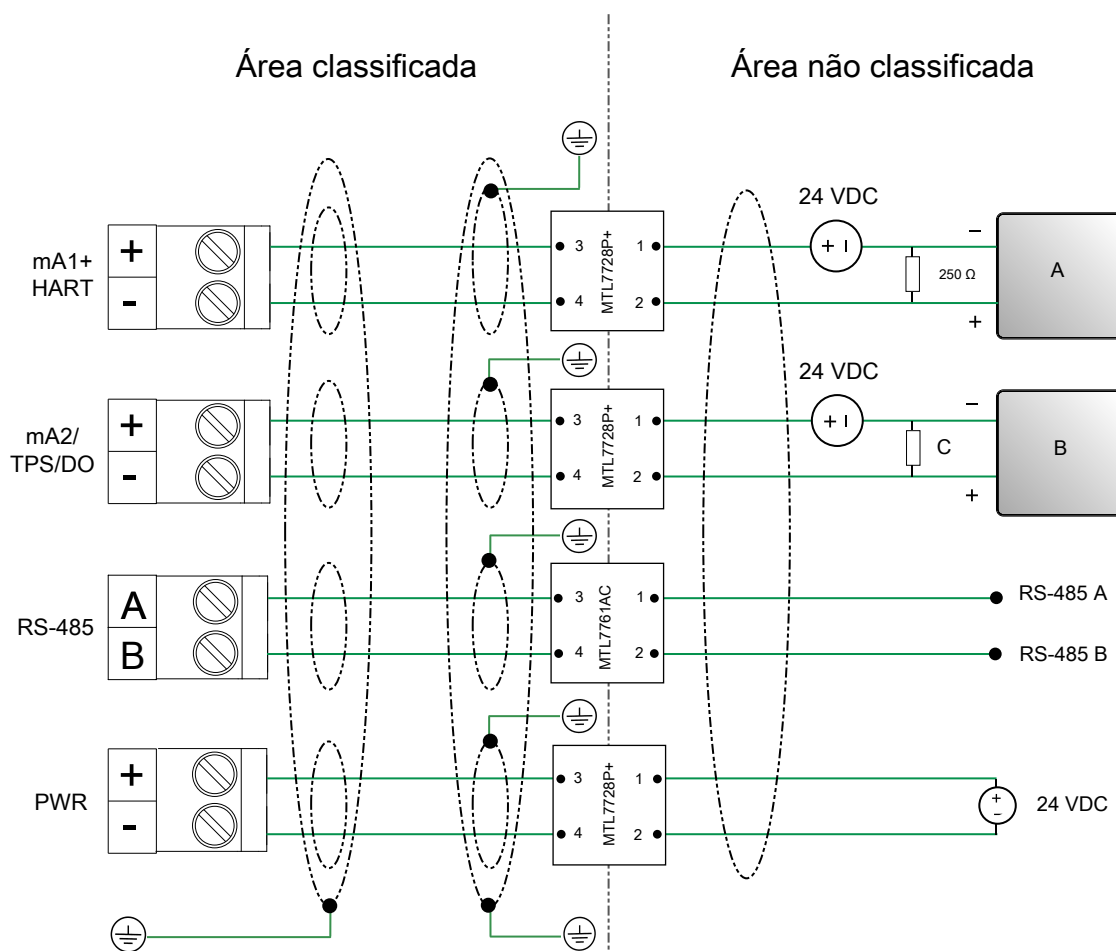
Área classificada

Área não classificada

mA1+
HART

+
-

3
4
MTL7728P+
1
2

24 VDC

+ I

250 Ω

–
+

A

mA2/
TPS/DO

+
-

3
4
MTL7728P+
1
2

24 VDC

+ I

C

–
+

B

RS-485

A
B

3
4
MTL7761AC
1
2

RS-485 A
RS-485 B

PWR

+
-

3
4
MTL7728P+
1
2

+
–

24 VDC